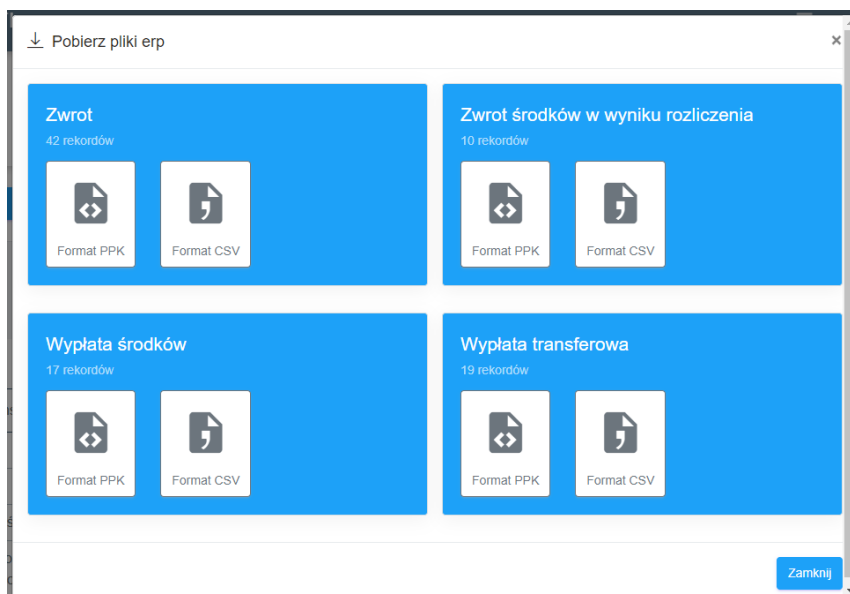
Pobierz pliki erp

×

Zwrot
42 rekordów

Format PPK

Format CSV

Zwrot środków w wyniku rozliczenia
10 rekordów

Format PPK

Format CSV

Wypłata środków
17 rekordów

Format PPK

Format CSV

Wypłata transferowa
19 rekordów

Format PPK

Format CSV

Zamknij